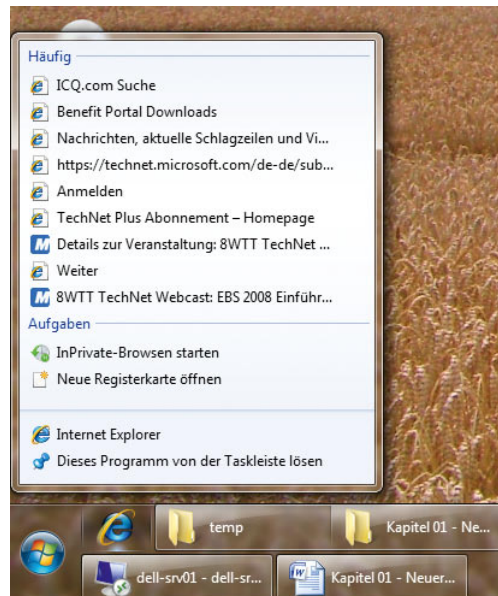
Häufig
ICQ.com Suche
Benefit Portal Downloads
Nachrichten, aktuelle Schlagzeilen und Vi...
https://technet.microsoft.com/de-de/sub...
Anmelden
TechNet Plus Abonnement – Homepage
Details zur Veranstaltung: 8WTT TechNet ...
Weiter
8WTT TechNet Webcast: EBS 2008 Einführ...
Aufgaben
InPrivate-Browsen starten
Neue Registerkarte öffnen
Internet Explorer
Dieses Programm von der Taskleiste lösen

temp
Kapitel 01 - Ne...
dell-srv01 - dell-sr...
Kapitel 01 - Neuer...